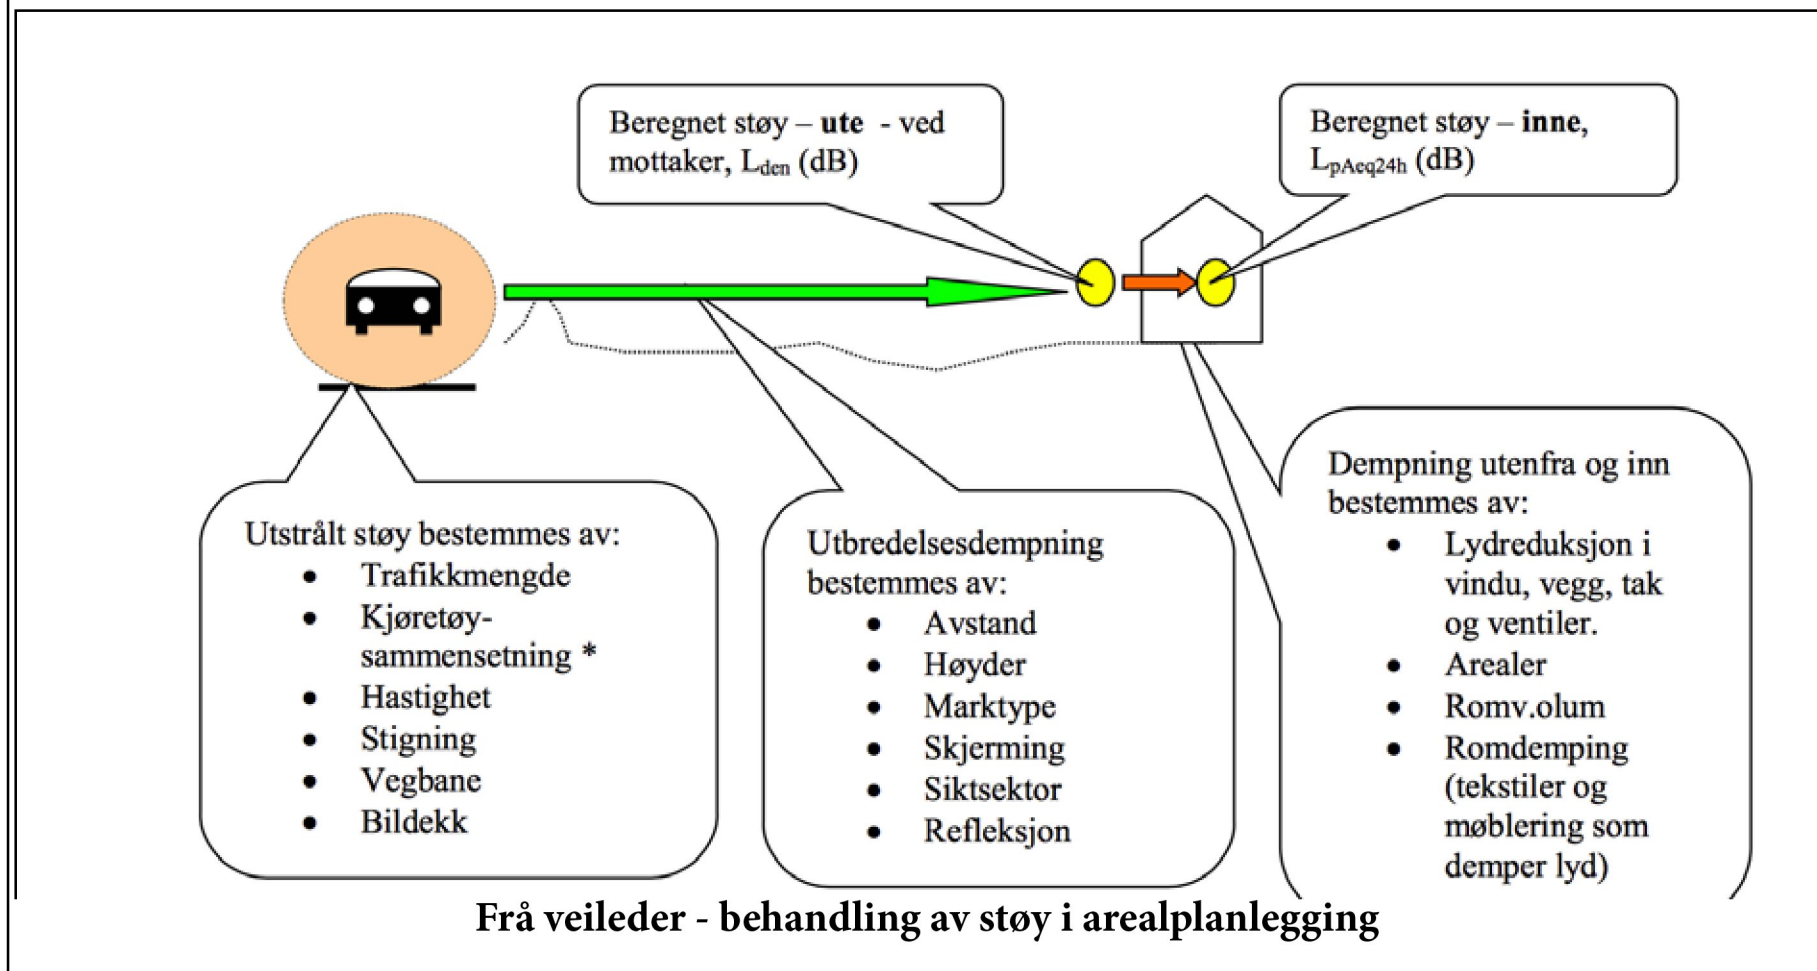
Beregnet støy – **ute** - ved mottaker, $L_{den}$ (dB)

Beregnet støy – **inne**, $L_{pAeq24h}$ (dB)

Utstrålt støy bestemmes av:
- Trafikkmengde
- Kjøretøy-sammensetning *
- Hastighet
- Stigning
- Vegbane
- Bildekk

Utbredelsesdempning bestemmes av:
- Avstand
- Høyder
- Marktype
- Skjerming
- Siktsektor
- Refleksjon

Dempning utenfra og inn bestemmes av:
- Lydreduksjon i vindu, vegg, tak og ventiler.
- Arealer
- Romv.olum
- Romdemping (tekstiler og møblering som demper lyd)

**Frå veileder - behandling av støy i arealplanlegging**